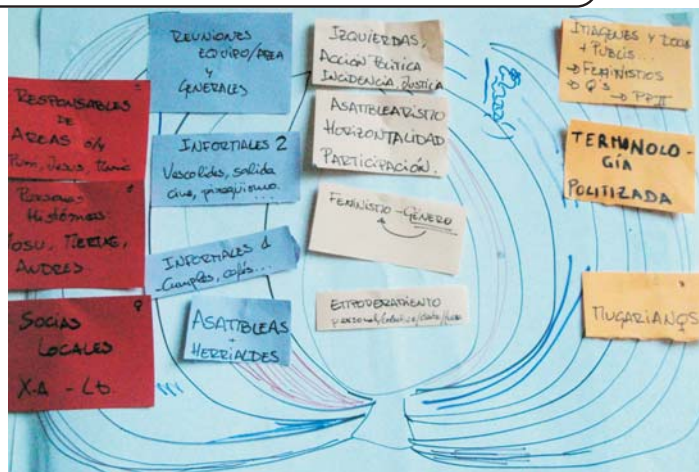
RESPONSABLES DE AREAS o/y Puri, Jesus, Itziar

Personas Históricas: Josu, Tereke, Andres

Socias Locales
X-A - Lb

REUNIONES EQUIPO/AREA Y GENERALES

INFORMALES 2
Vascolides, salida cine, pintxopoteo...

INFORMALES & Cumples, cafés...

ASAMBLEAS + HERRIALDES

IZQUIERDAS, ACCIÓN POLÍTICA INCIDENCIA JUSTICIA

ASAMBLEARISMO HORIZONTALIDAD PARTICIPACIÓN

FEMINISMO - GÉNERO

EMPODERAMIENTO
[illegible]

IMÁGENES Y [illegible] + PUBLIS...
→ FEMINISMOS
→ Q's
→ PPJJ

TERMINOLOGÍA POLITIZADA

MUGARIANOS